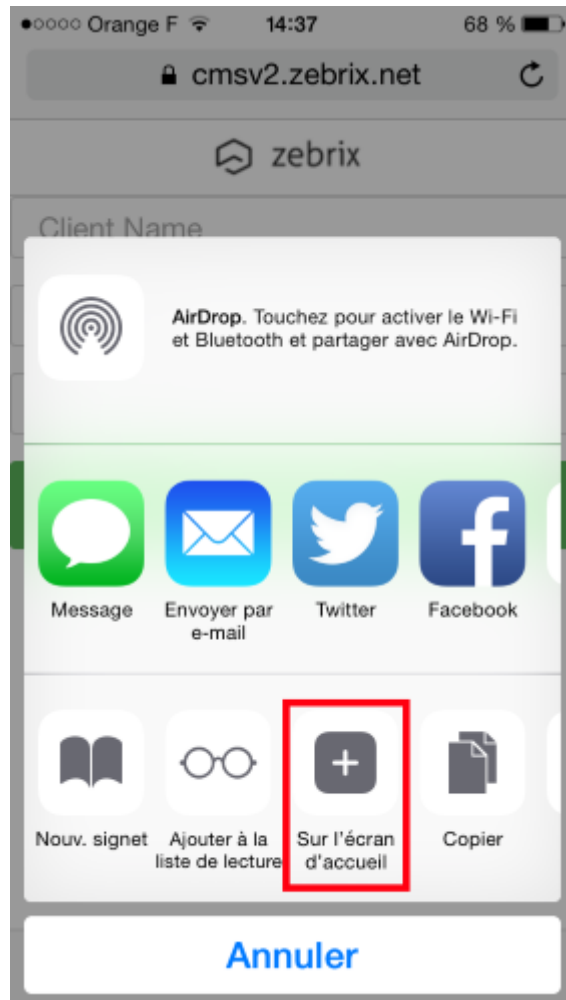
●○○○○ Orange F 14:37 68 %

cmsv2.zebrix.net

zebrix

Client Name

AirDrop. Touchez pour activer le Wi-Fi et Bluetooth et partager avec AirDrop.

Message

Envoyer par e-mail

Twitter

Facebook

Nouv. signet

Ajouter à la liste de lecture

Sur l'écran d'accueil

Copier

Annuler